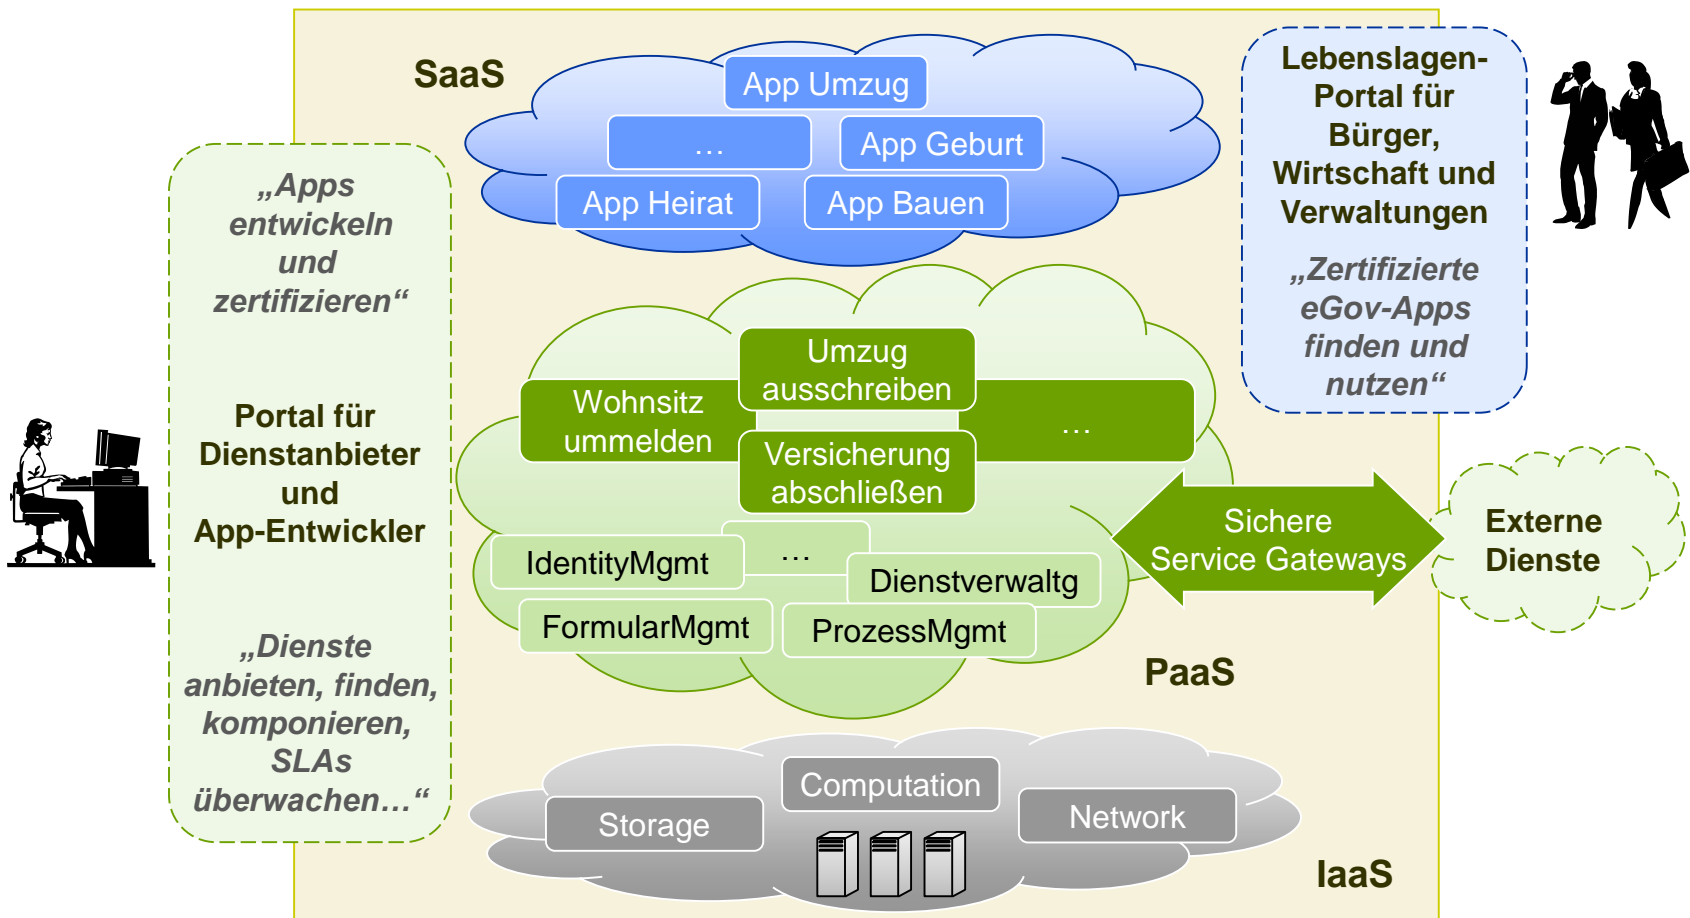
SaaS

App Umzug

…

App Geburt

App Heirat

App Bauen

Lebenslagen-Portal für Bürger, Wirtschaft und Verwaltungen

„Zertifizierte eGov-Apps finden und nutzen“

„Apps entwickeln und zertifizieren“

Portal für Dienstanbieter und App-Entwickler

„Dienste anbieten, finden, komponieren, SLAs überwachen…“

Wohnsitz ummelden

Umzug ausschreiben

Versicherung abschließen

…

Sichere Service Gateways

Externe Dienste

IdentityMgmt

…

Dienstverwaltg

FormularMgmt

ProzessMgmt

PaaS

Computation

Storage

Network

IaaS